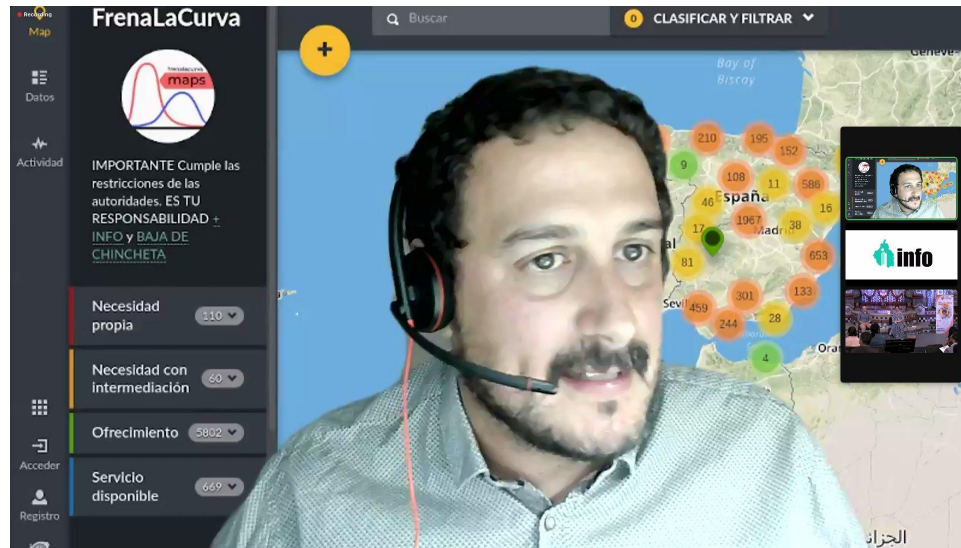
Recording
Map
Datos
Actividad
FrenaLaCurva
frenalacurva maps
IMPORTANTE Cumple las restricciones de las autoridades. ES TU RESPONSABILIDAD + INFO y BAJA DE CHINCHETA
Necesidad propia 110
Necesidad con intermediación 60
Ofrecimiento 5802
Servicio disponible 669
Acceder
Registro
Buscar
0 CLASIFICAR Y FILTRAR
+
Bay of Biscay
Genève
210
195
152
9
108
11
586
España
46
1967
16
17
Madrid
38
81
653
Sevi
459
301
133
244
28
Ora
4
info
الجزا